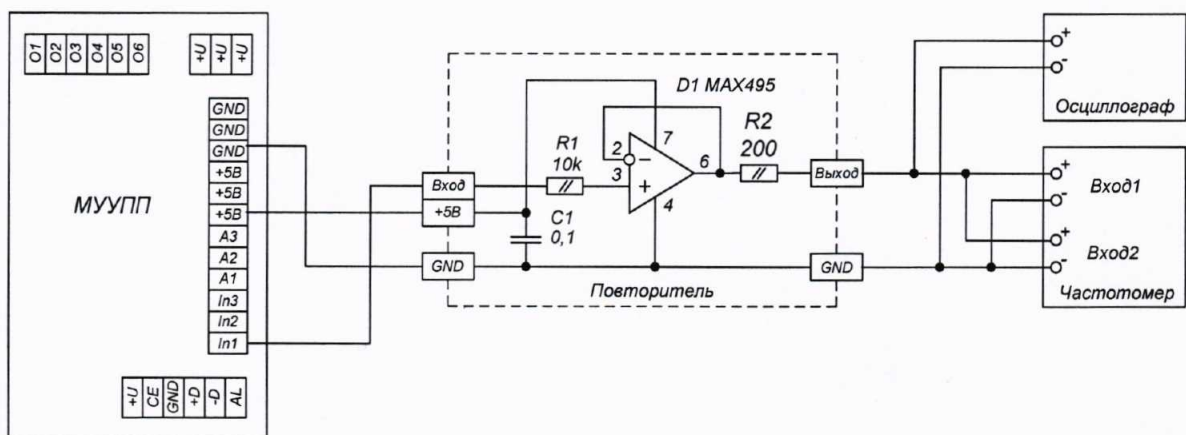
O1 O2 O3 O4 O5 O6

+U +U +U

GND
GND
GND
+5B
+5B
+5B
A3
A2
A1
In3
In2
In1

МУУПП

+U CE GND +D -D AL

D1 MAX495

R1
10k

2
7
3
6
4

R2
200

C1
0,1

Вход
+5B
GND

Выход
GND

Повторитель

+
-
Осциллограф

+
-
Вход1
+
-
Вход2
Частотомер